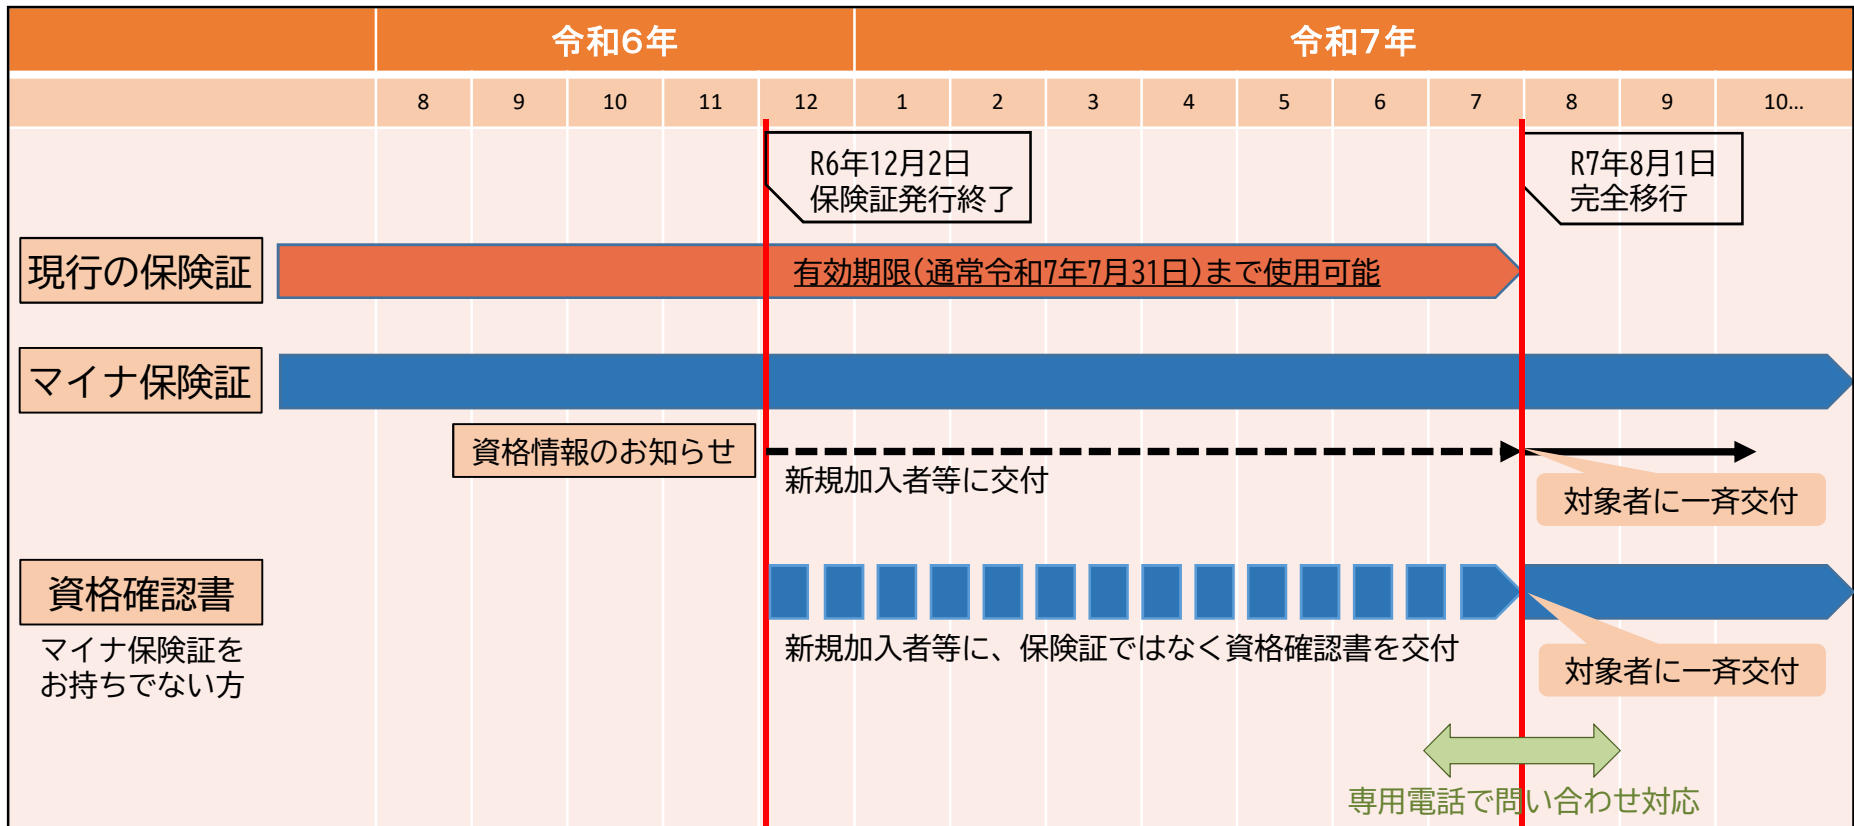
| | 令和6年 | | | | | 令和7年 | | | | | | | | | |
|---|---|---|---|---|---|---|---|---|---|---|---|---|---|---|---|
| | 8 | 9 | 10 | 11 | 12 | 1 | 2 | 3 | 4 | 5 | 6 | 7 | 8 | 9 | 10... |

R6年12月2日
保険証発行終了

R7年8月1日
完全移行

現行の保険証

有効期限(通常令和7年7月31日)まで使用可能

マイナ保険証

資格情報のお知らせ

新規加入者等に交付

対象者に一斉交付

資格確認書

マイナ保険証をお持ちでない方

新規加入者等に、保険証ではなく資格確認書を交付

対象者に一斉交付

専用電話で問い合わせ対応